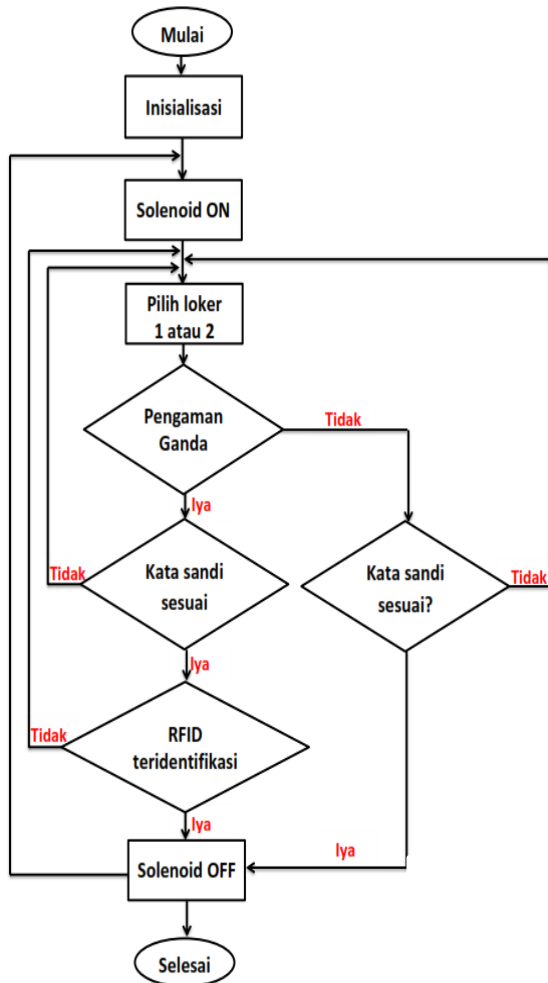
Mulai

Inisialisasi

Solenoid ON

Pilih loker 1 atau 2

Pengaman Ganda

Tidak

Iya

Kata sandi sesuai

Tidak

Kata sandi sesuai?

Tidak

Iya

RFID teridentifikasi

Tidak

Iya

Iya

Solenoid OFF

Selesai